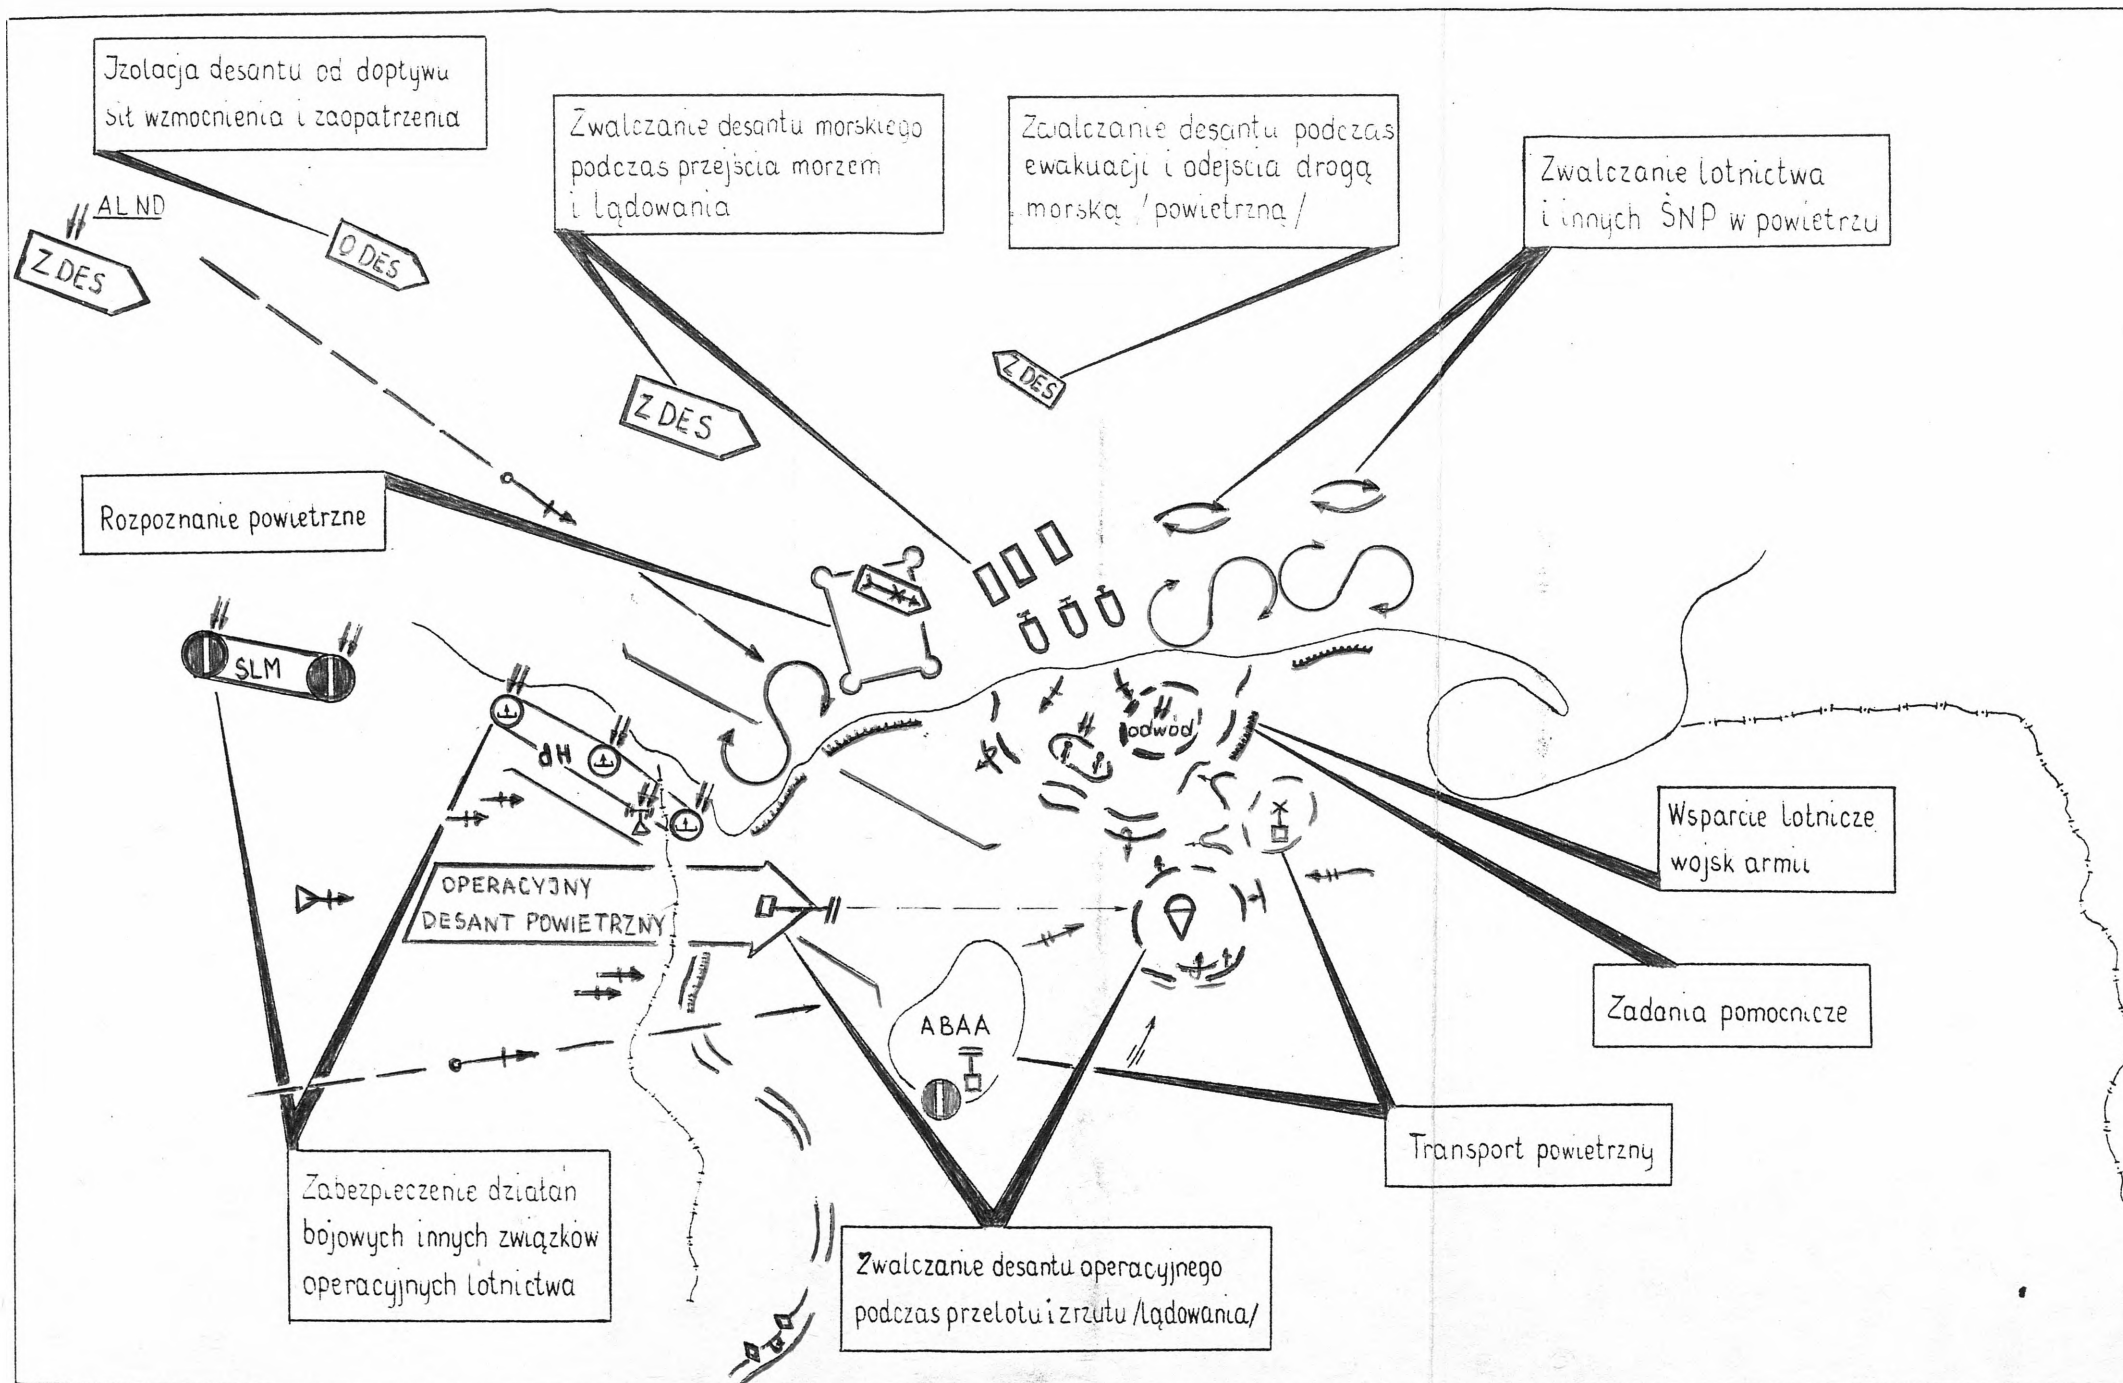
Jzolacja desantu od doptywu sił wzmocnienia i zaopatrzenia

Zwalczanie desantu morskiego podczas przejścia morzem i lądowania

Zwalczanie desantu podczas ewakuacji i odejścia drogą morską /powietrzną/

Zwalczanie lotnictwa i innych ŚNP w powietrzu

AL ND

Z DES

O DES

Z DES

Z DES

Rozpoznanie powietrzne

SLM

dH

odwód

OPERACYJNY DESANT POWIETRZNY

ABAA

Wsparcie lotnicze wojsk armii

Zadania pomocnicze

Transport powietrzny

Zabezpieczenie działań bojowych innych związków operacyjnych lotnictwa

Zwalczanie desantu operacyjnego podczas przelotu i zrzutu /lądowania/